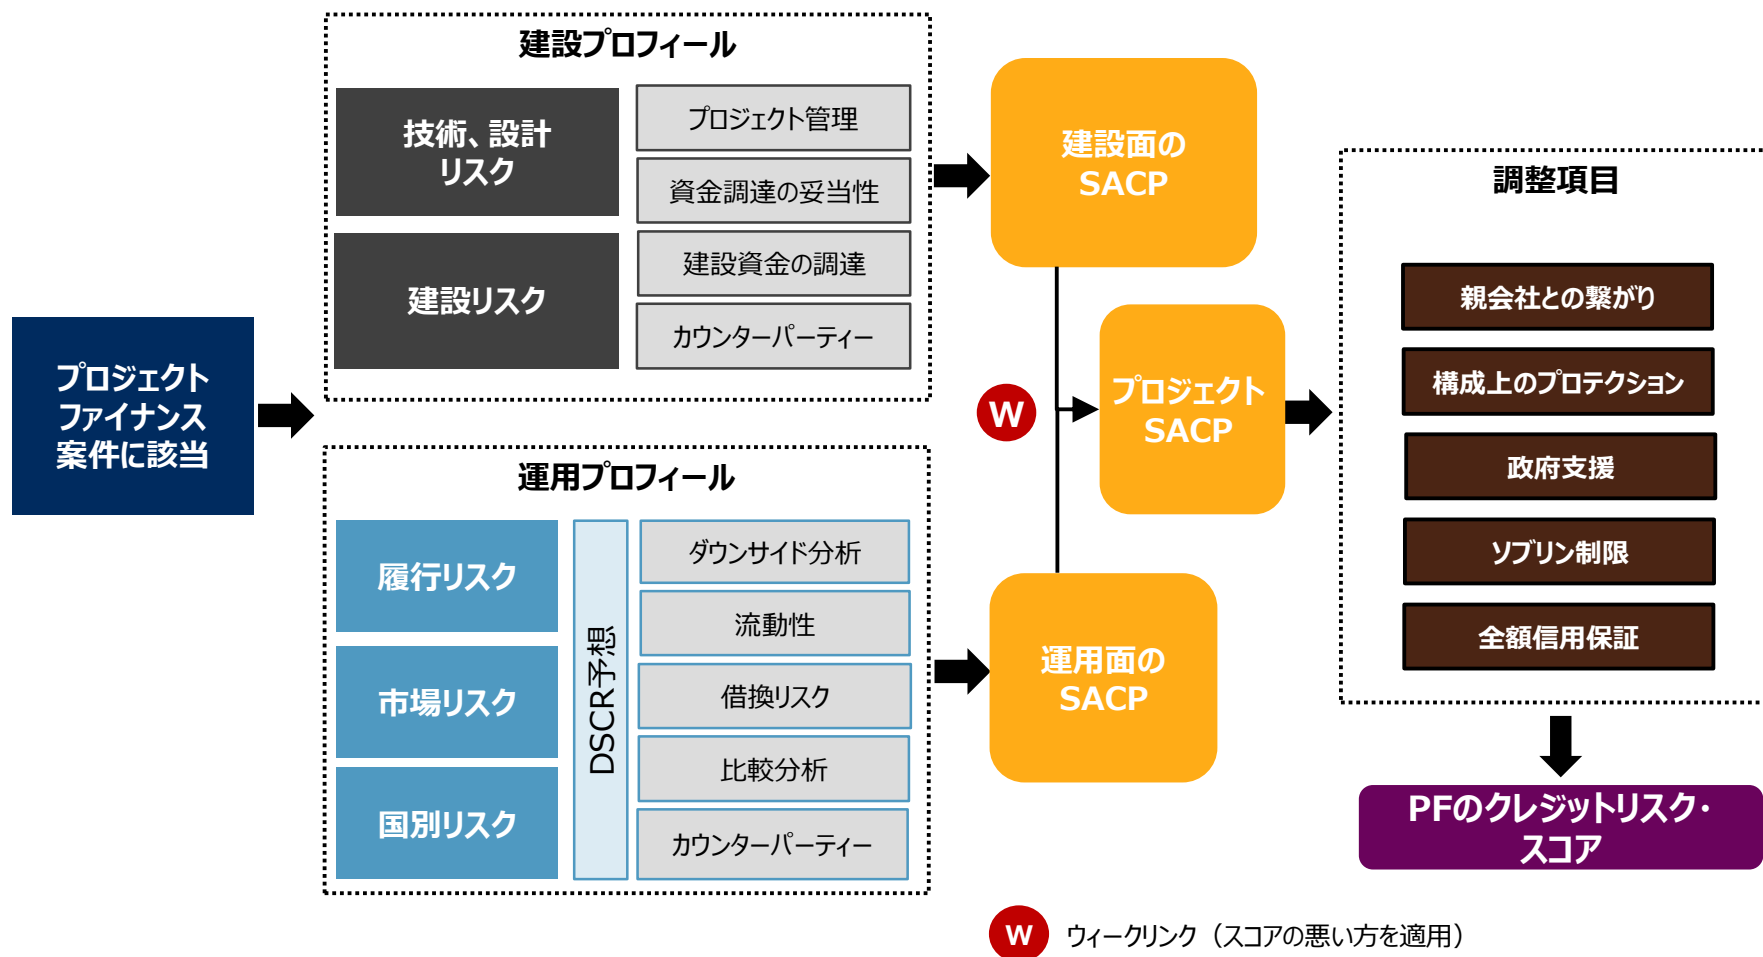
プロジェクトファイナンス案件に該当

建設プロフィール

技術、設計リスク

プロジェクト管理

資金調達の妥当性

建設リスク

建設資金の調達

カウンターパーティー

運用プロフィール

履行リスク

市場リスク

国別リスク

DSCR予想

ダウンサイド分析

流動性

借換リスク

比較分析

カウンターパーティー

建設面のSACP

W

プロジェクトSACP

運用面のSACP

調整項目

親会社との繋がり

構成上のプロテクション

政府支援

ソブリン制限

全額信用保証

PFのクレジットリスク・スコア

W ウィークリンク（スコアの悪い方を適用）